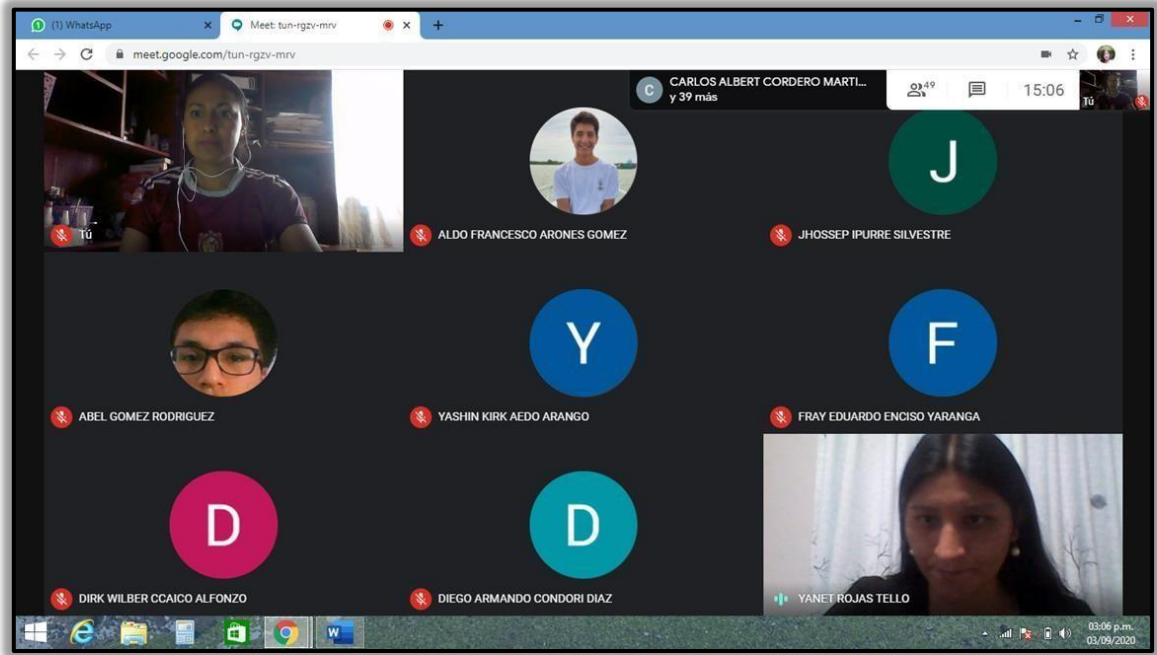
(1) WhatsApp
Meet: tun-rgzv-mrv
meet.google.com/tun-rgzv-mrv

C CARLOS ALBERT CORDERO MARTI...
y 39 más
49
15:06
Tú

Tú
ALDO FRANCESCO ARONES GOMEZ
J
JHOSSEP IPURRE SILVESTRE
ABEL GOMEZ RODRIGUEZ
Y
YASHIN KIRK AEDO ARANGO
F
FRAY EDUARDO ENCISO YARANGA
D
DIRK WILBER CCAICO ALFONZO
D
DIEGO ARMANDO CONDORI DIAZ
YANET ROJAS TELLO

03:06 p.m.
03/09/2020